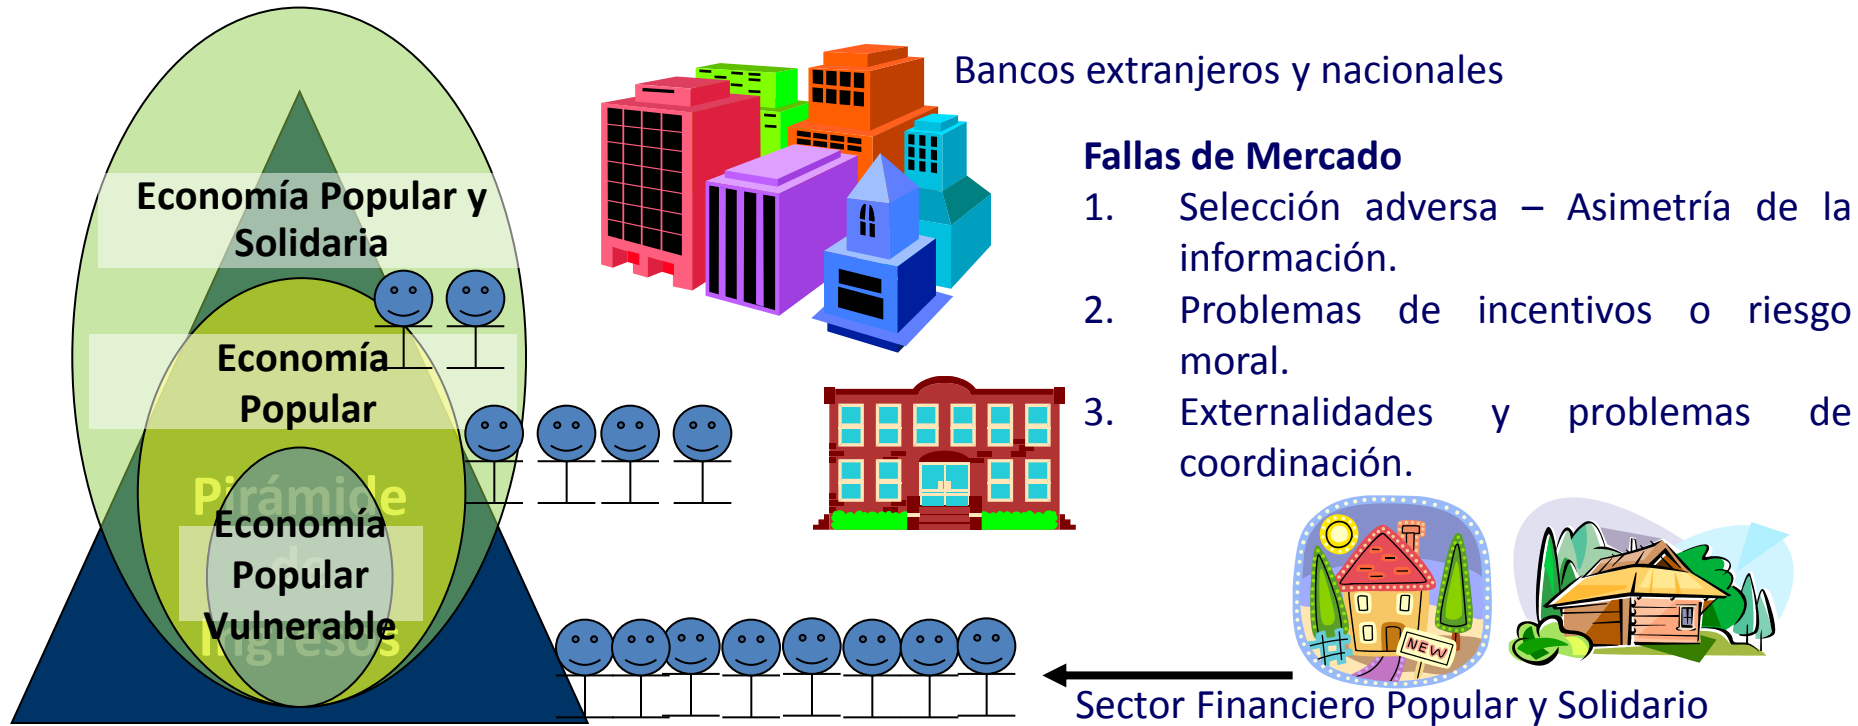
Economía Popular y Solidaria

Economía Popular

Pirámide de Ingresos

Economía Popular Vulnerable

Bancos extranjeros y nacionales

**Fallas de Mercado**

1. Selección adversa – Asimetría de la información.
2. Problemas de incentivos o riesgo moral.
3. Externalidades y problemas de coordinación.

NEW

Sector Financiero Popular y Solidario